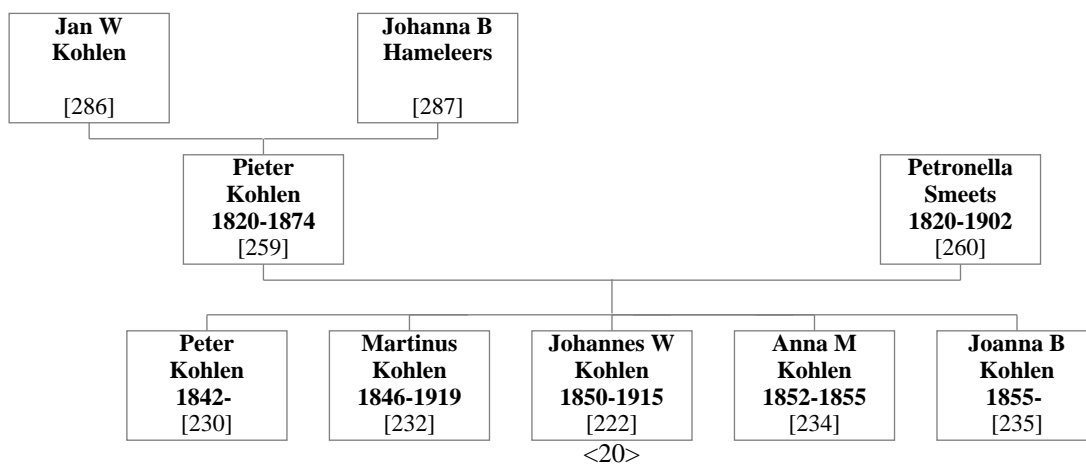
**Jan W Kohlen**
[286]

**Johanna B Hameleers**
[287]

**Pieter Kohlen 1820-1874**
[259]

**Petronella Smeets 1820-1902**
[260]

**Peter Kohlen 1842-**
[230]

**Martinus Kohlen 1846-1919**
[232]

**Johannes W Kohlen 1850-1915**
[222]

**Anna M Kohlen 1852-1855**
[234]

**Joanna B Kohlen 1855-**
[235]

<20>